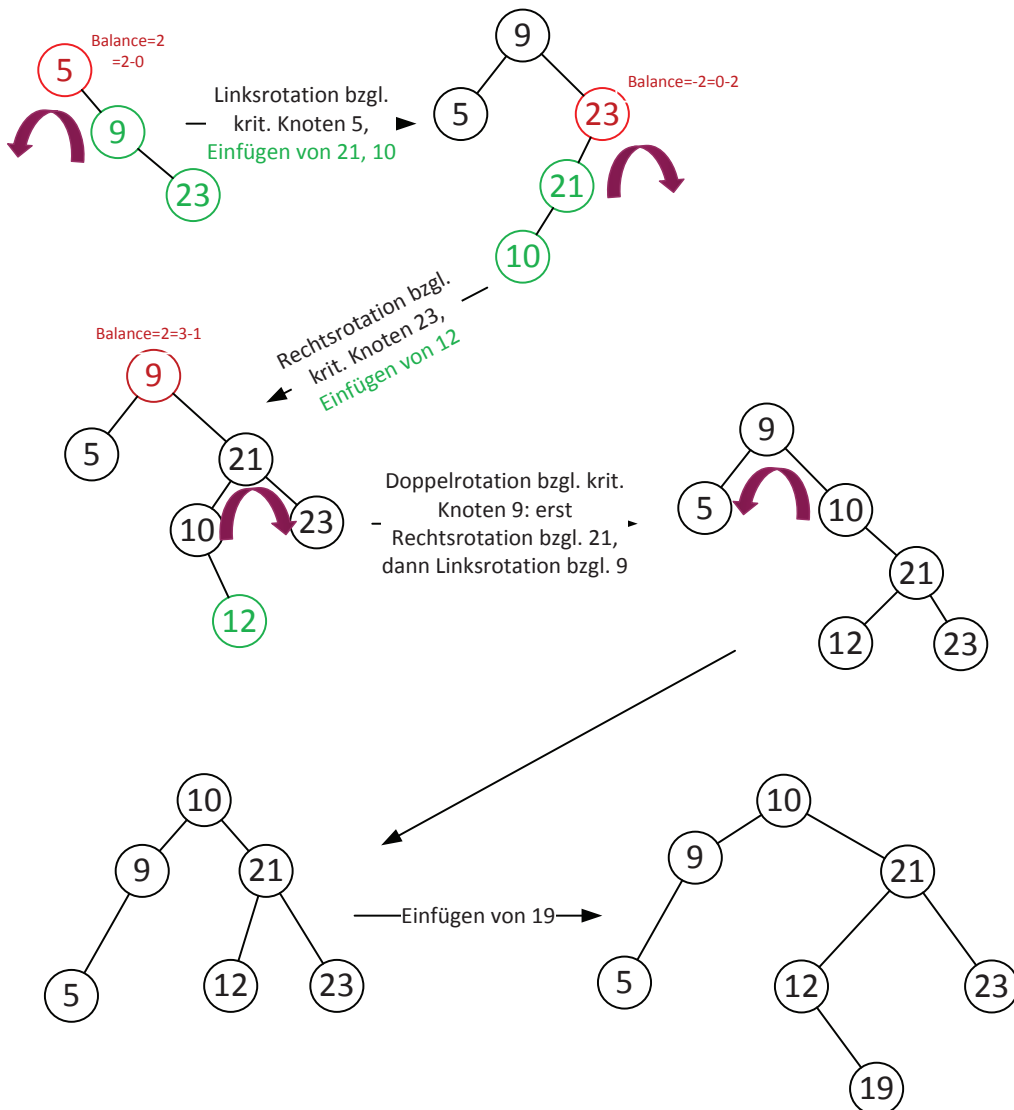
Balance=2
=2-0

5

9

23

Linksrotation bzgl. krit. Knoten 5, Einfügen von 21, 10

9

5

23

Balance=-2=0-2

21

10

Rechtsrotation bzgl. krit. Knoten 23, Einfügen von 12

Balance=2=3-1

9

5

21

10

23

12

Doppelrotation bzgl. krit. Knoten 9: erst Rechtsrotation bzgl. 21, dann Linksrotation bzgl. 9

9

5

10

21

12

23

10

9

21

5

12

23

Einfügen von 19

10

9

21

5

12

23

19